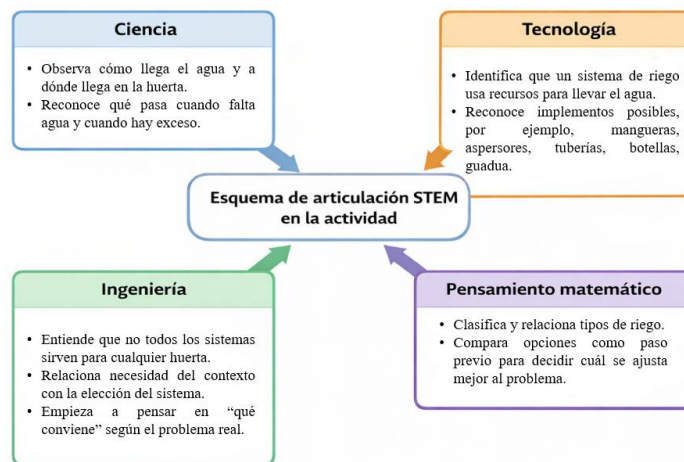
Ciencia

• Observa cómo llega el agua y a dónde llega en la huerta.
• Reconoce qué pasa cuando falta agua y cuando hay exceso.

Tecnología

• Identifica que un sistema de riego usa recursos para llevar el agua.
• Reconoce implementos posibles, por ejemplo, mangueras, aspersores, tuberías, botellas, guadua.

Esquema de articulación STEM en la actividad

Ingeniería

• Entiende que no todos los sistemas sirven para cualquier huerta.
• Relaciona necesidad del contexto con la elección del sistema.
• Empieza a pensar en "qué conviene" según el problema real.

Pensamiento matemático

• Clasifica y relaciona tipos de riego.
• Compara opciones como paso previo para decidir cuál se ajusta mejor al problema.